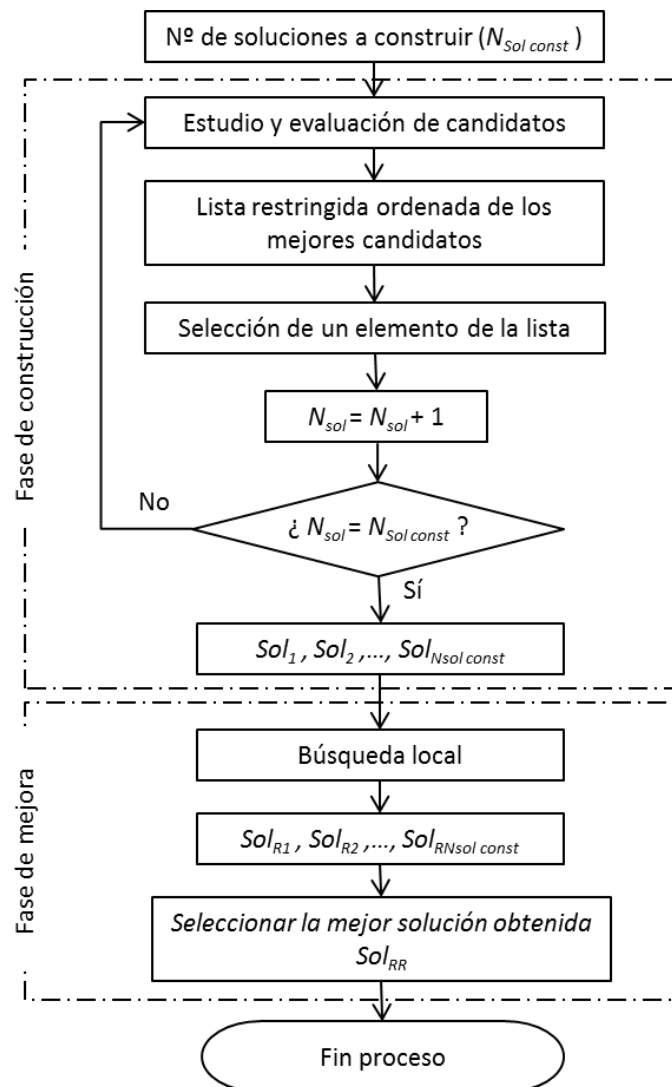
Nº de soluciones a construir ($N_{Sol\ const}$)

Fase de construcción

Estudio y evaluación de candidatos

Lista restringida ordenada de los mejores candidatos

Selección de un elemento de la lista

$N_{sol} = N_{sol} + 1$

No

¿ $N_{sol} = N_{Sol\ const}$ ?

Sí

$Sol_1$ , $Sol_2$ ,..., $Sol_{Nsol\ const}$

Fase de mejora

Búsqueda local

$Sol_{R1}$ , $Sol_{R2}$ ,..., $Sol_{RNsol\ const}$

Seleccionar la mejor solución obtenida $Sol_{RR}$

Fin proceso